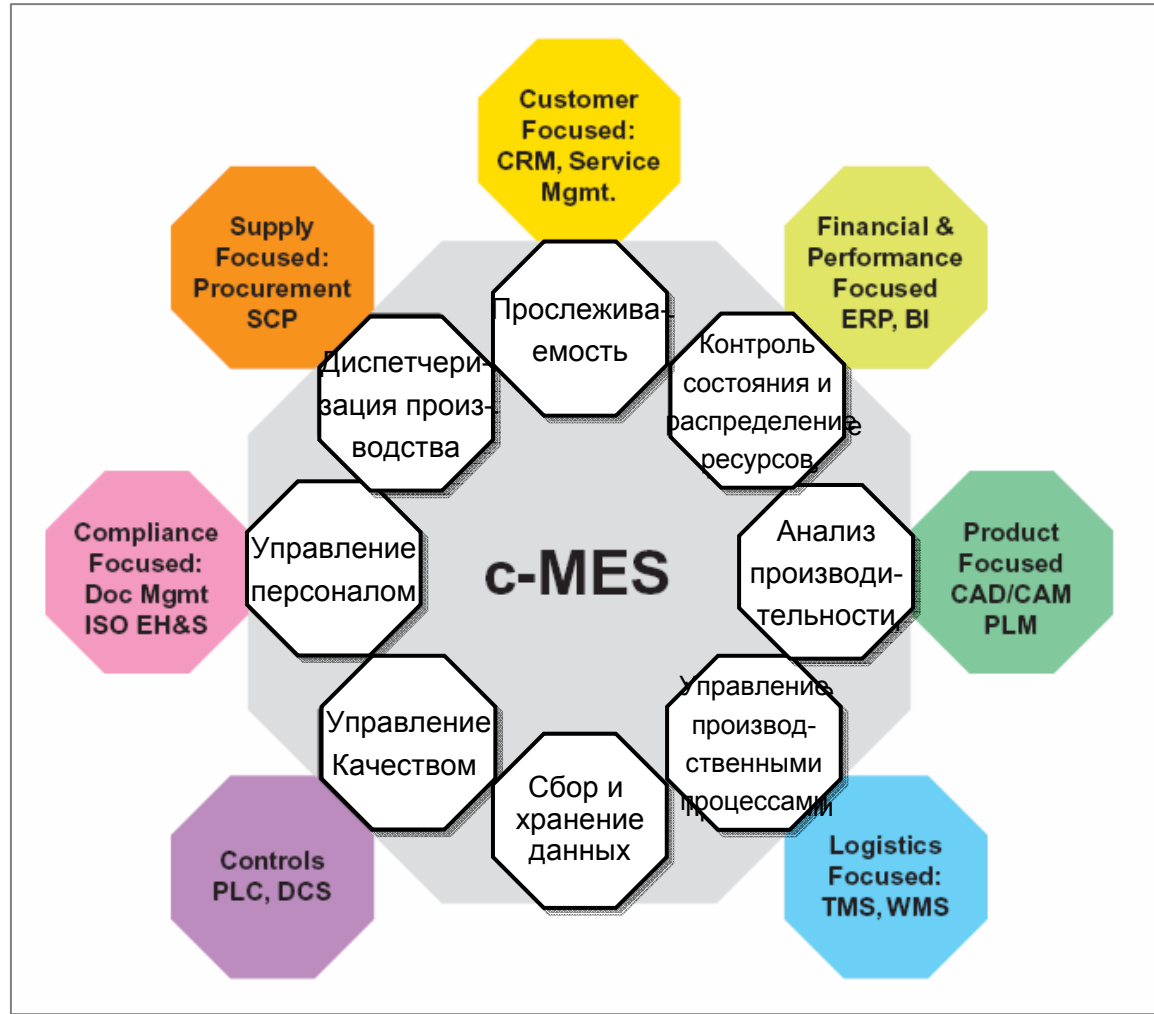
Customer Focused: CRM, Service Mgmt.

Supply Focused: Procurement SCP

Financial & Performance Focused ERP, BI

Прослеживаемость

Диспетчеризация производства

Контроль состояния и распределение ресурсов

Compliance Focused: Doc Mgmt ISO EH&S

Управление персоналом

c-MES

Анализ производительности

Product Focused CAD/CAM PLM

Управление Качеством

Управление производственными процессами

Сбор и хранение данных

Controls PLC, DCS

Logistics Focused: TMS, WMS